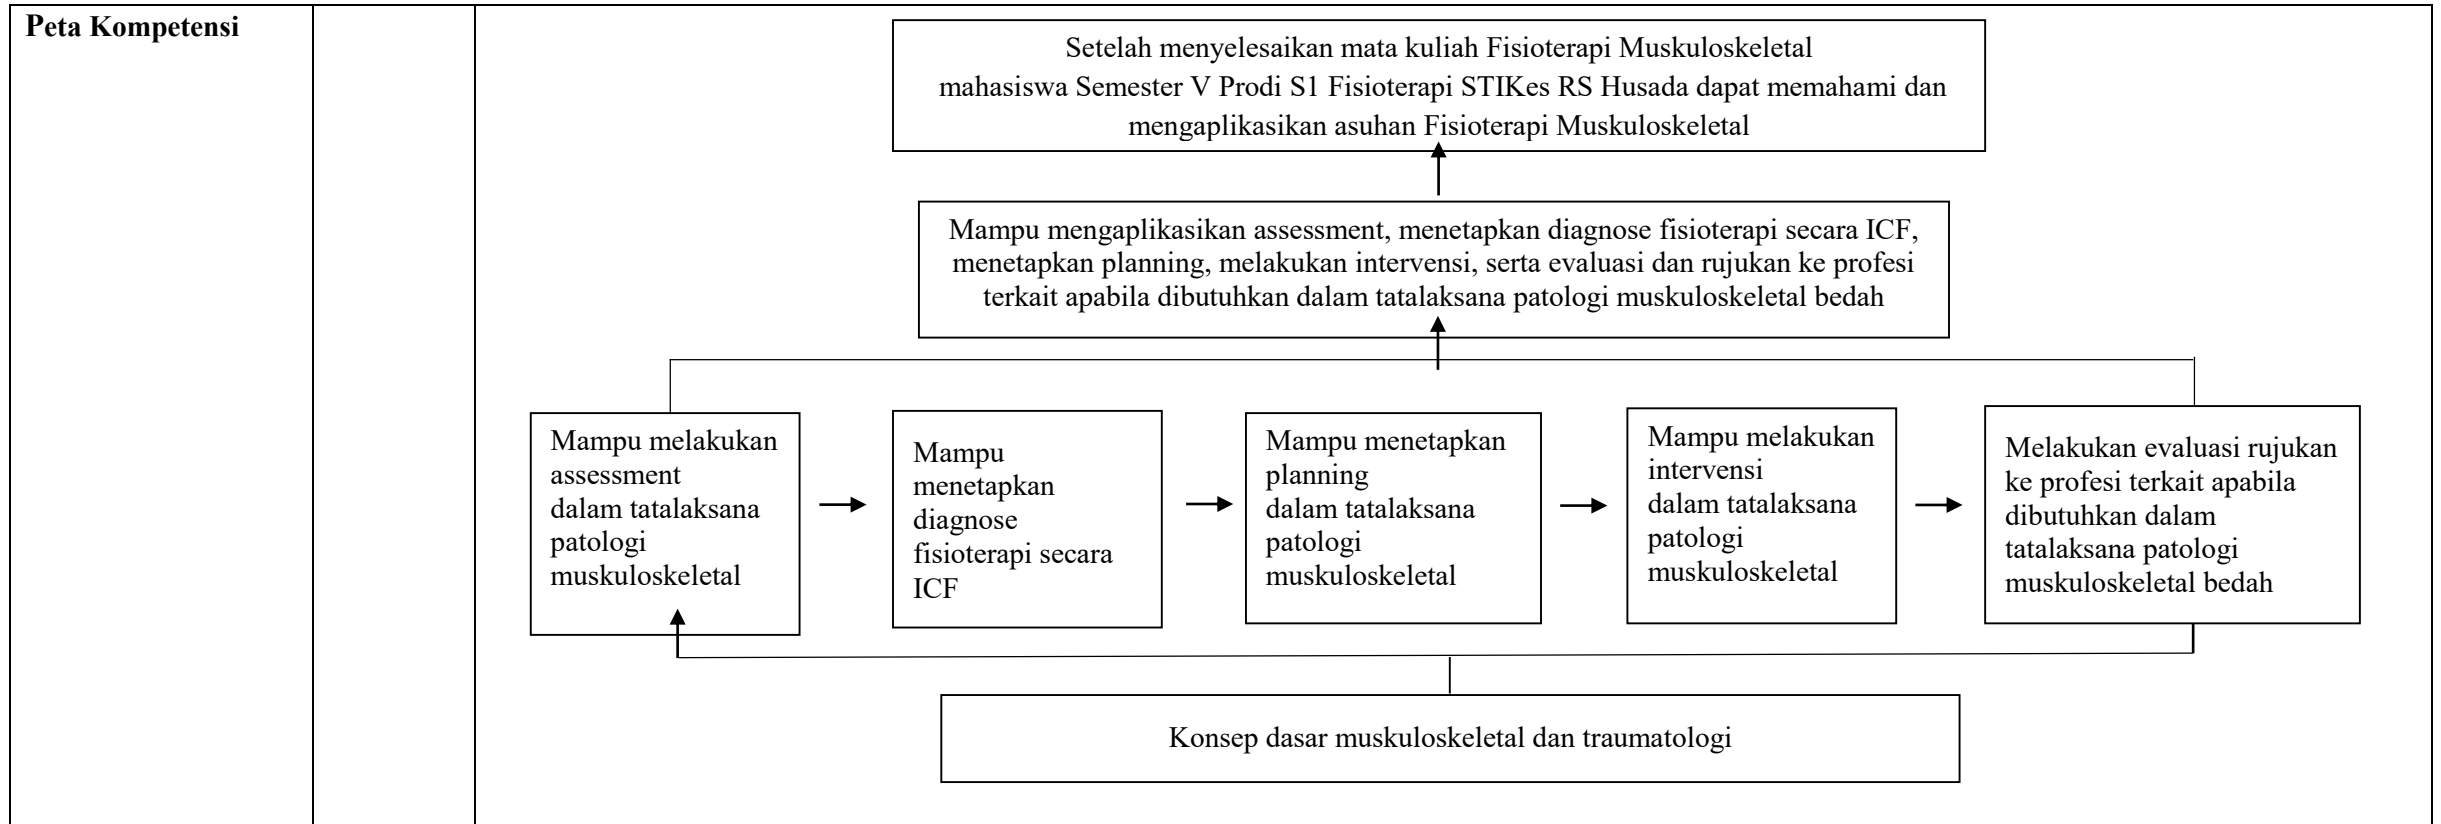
Peta Kompetensi

Setelah menyelesaikan mata kuliah Fisioterapi Muskuloskeletal mahasiswa Semester V Prodi S1 Fisioterapi STIKes RS Husada dapat memahami dan mengaplikasikan asuhan Fisioterapi Muskuloskeletal

Mampu mengaplikasikan assessment, menetapkan diagnose fisioterapi secara ICF, menetapkan planning, melakukan intervensi, serta evaluasi dan rujukan ke profesi terkait apabila dibutuhkan dalam tatalaksana patologi muskuloskeletal bedah

Mampu melakukan assessment dalam tatalaksana patologi muskuloskeletal

Mampu menetapkan diagnose fisioterapi secara ICF

Mampu menetapkan planning dalam tatalaksana patologi muskuloskeletal

Mampu melakukan intervensi dalam tatalaksana patologi muskuloskeletal

Melakukan evaluasi rujukan ke profesi terkait apabila dibutuhkan dalam tatalaksana patologi muskuloskeletal bedah

Konsep dasar muskuloskeletal dan traumatologi